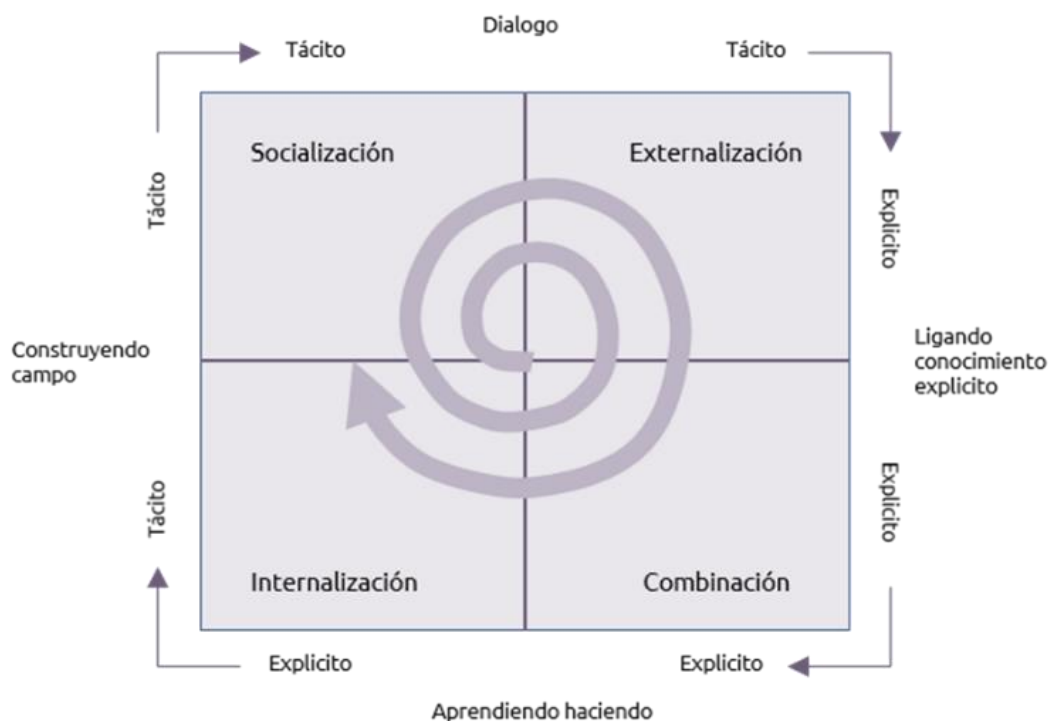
Dialogo

Tácito

Tácito

Tácito

Socialización

Externalización

Explicito

Construyendo campo

Ligando conocimiento explicito

Tácito

Explicito

Internalización

Combinación

Explicito

Explicito

Aprendiendo haciendo